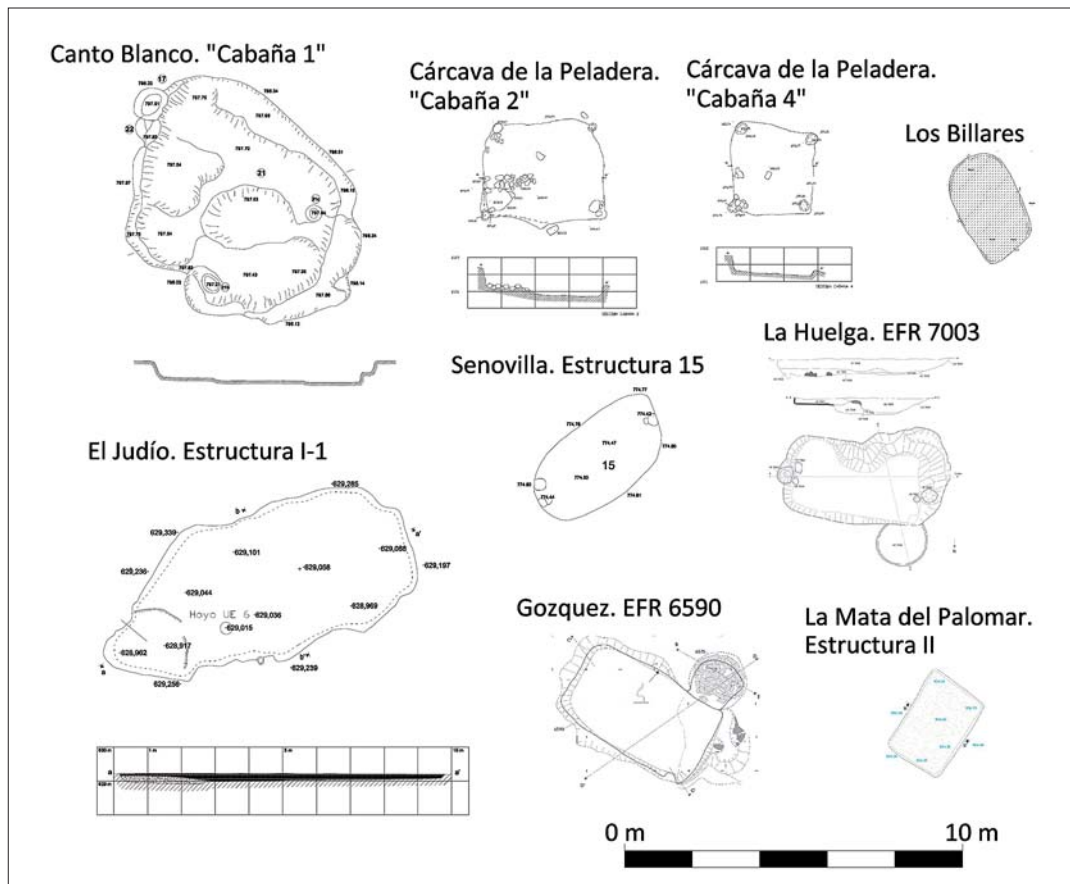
Canto Blanco. "Cabaña 1"

Cárcava de la Peladera. "Cabaña 2"

Cárcava de la Peladera. "Cabaña 4"

Los Billares

La Huelga. EFR 7003

Senovilla. Estructura 15

15

El Judío. Estructura I-1

629,285
629,339
629,101
629,088
629,197
629,236
629,058
629,044
Hoyo UE 6
629,036
628,969
629,015
628,962
628,917
629,239
629,256

Gozquez. EFR 6590

La Mata del Palomar. Estructura II

0 m

10 m